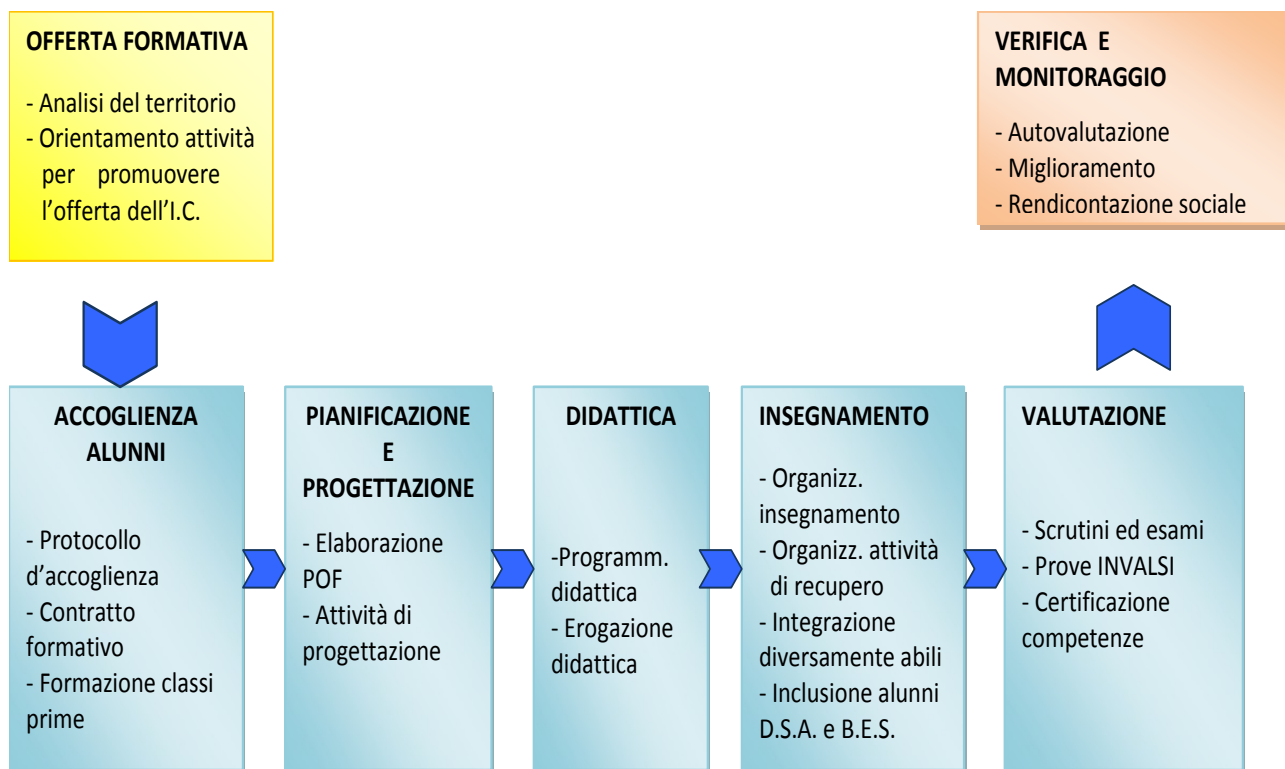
OFFERTA FORMATIVA

- Analisi del territorio
- Orientamento attività per promuovere l'offerta dell'I.C.

VERIFICA E MONITORAGGIO

- Autovalutazione
- Miglioramento
- Rendicontazione sociale

ACCOGLIENZA ALUNNI

- Protocollo d'accoglienza
- Contratto formativo
- Formazione classi prime

PIANIFICAZIONE E PROGETTAZIONE

- Elaborazione POF
- Attività di progettazione

DIDATTICA

-Programm. didattica
- Erogazione didattica

INSEGNAMENTO

- Organizz. insegnamento
- Organizz. attività di recupero
- Integrazione diversamente abili
- Inclusione alunni D.S.A. e B.E.S.

VALUTAZIONE

- Scrutini ed esami
- Prove INVALSI
- Certificazione competenze